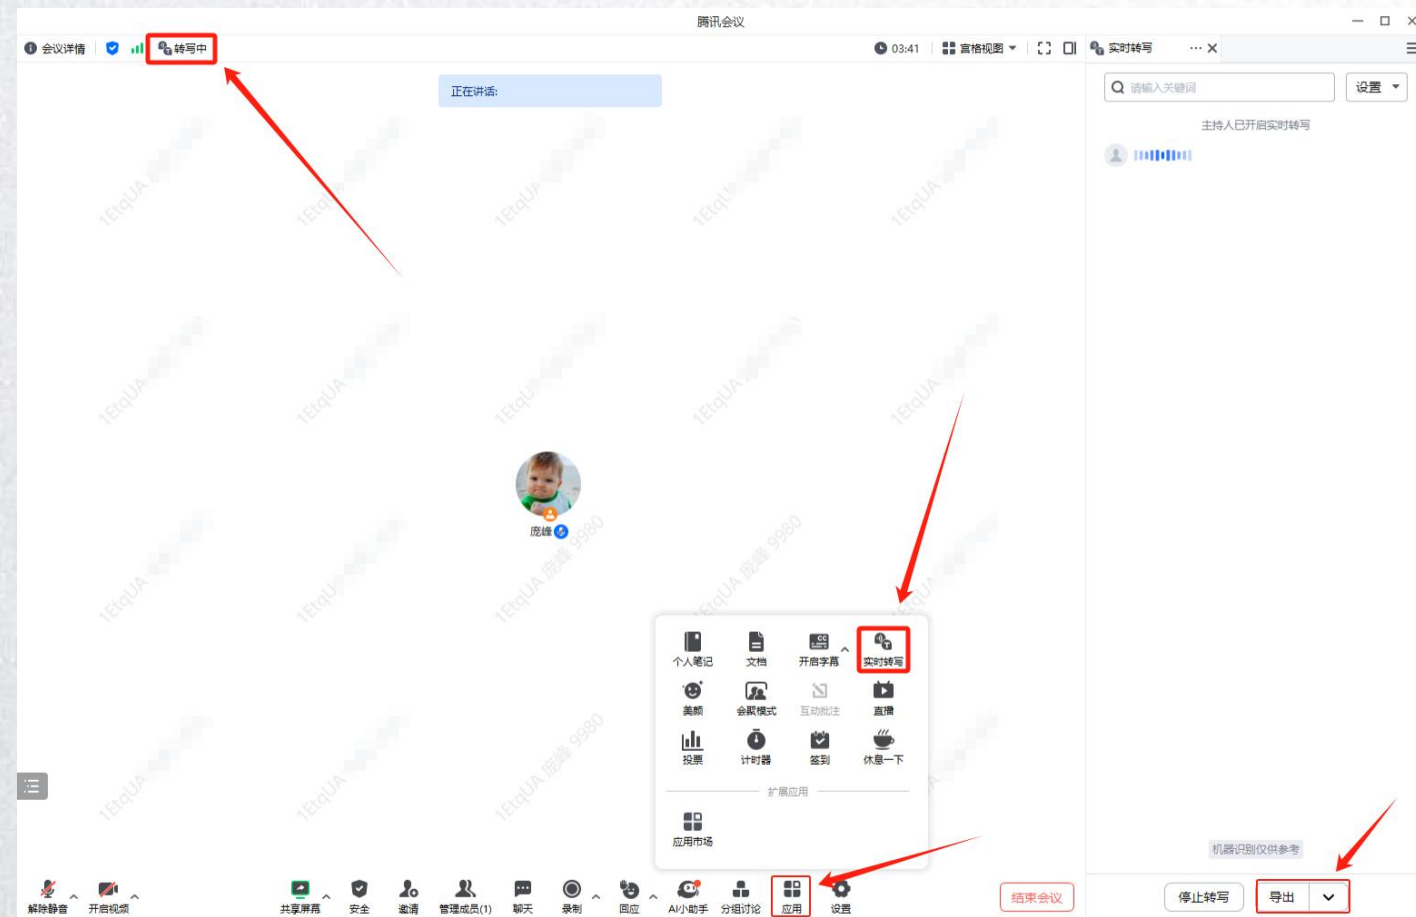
腾讯会议

会议详情 转写中 03:41 宫格视图 实时转写

正在讲话:

请输入关键词 设置

主持人已开启实时转写

庞峰

个人笔记 文档 开启字幕 实时转写
美颜 会议模式 互动批注 直播
投票 计时器 签到 休息一下
扩展应用
应用市场

机器识别仅供参考

解除静音 开启视频 共享屏幕 安全 邀请 管理成员(1) 聊天 录制 回应 AI小助手 分组讨论 应用 设置 结束会议

停止转写 导出